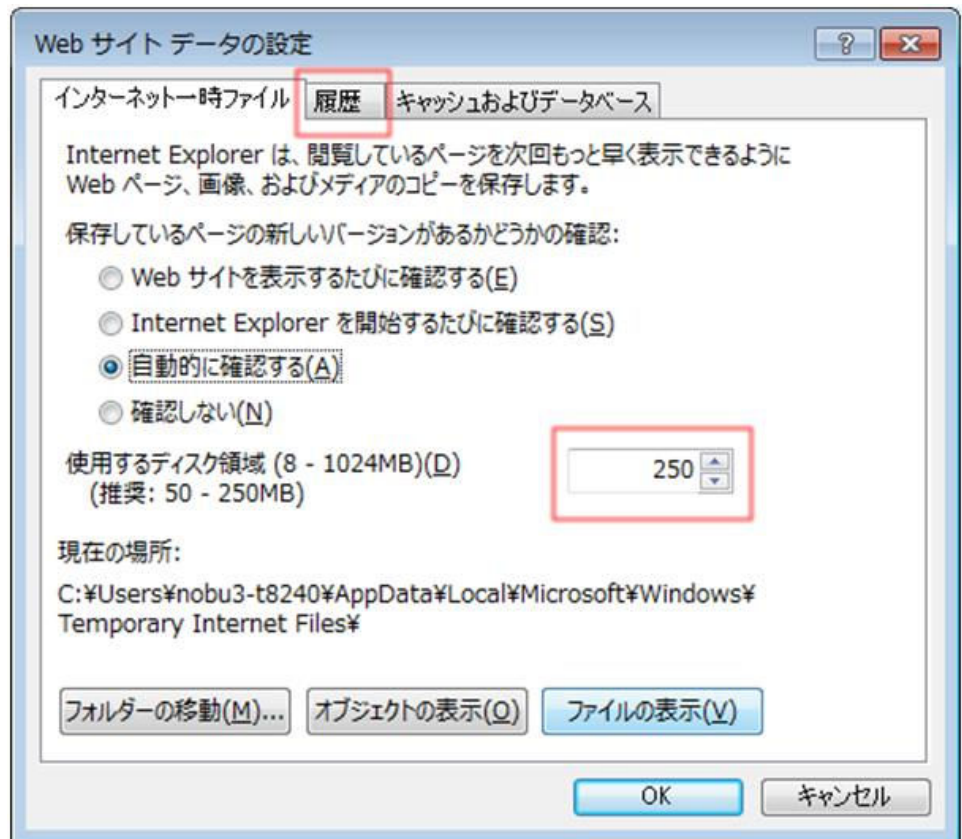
Web サイト データの設定

?

インターネット一時ファイル | 履歴 | キャッシュおよびデータベース

Internet Explorer は、閲覧しているページを次回もっと早く表示できるように Web ページ、画像、およびメディアのコピーを保存します。

保存しているページの新しいバージョンがあるかどうかの確認:

Web サイトを表示するたびに確認する(E)

Internet Explorer を開始するたびに確認する(S)

自動的に確認する(A)

確認しない(N)

使用するディスク領域 (8 - 1024MB)(D)
(推奨: 50 - 250MB)

250

現在の場所:

C:¥Users¥nobu3-t8240¥AppData¥Local¥Microsoft¥Windows¥Temporary Internet Files¥

フォルダーの移動(M)... | オブジェクトの表示(O) | ファイルの表示(V)

OK | キャンセル